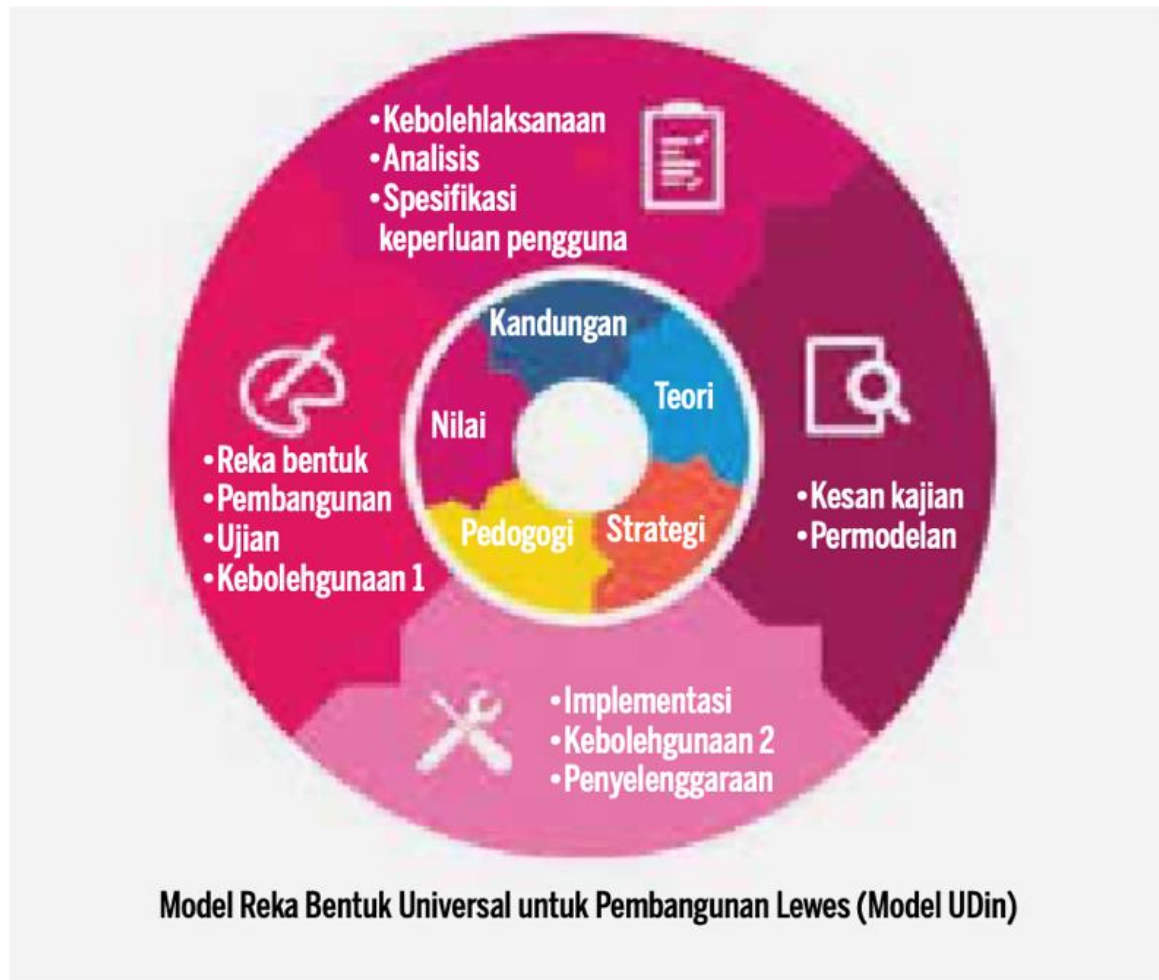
•Kebolehlaksanaan
•Analisis
•Spesifikasi keperluan pengguna

Kandungan
Teori
Nilai
Pedogogi
Strategi

•Reka bentuk
•Pembangunan
•Ujian
•Kebolehgunaan 1

•Kesan kajian
•Permodelan

•Implementasi
•Kebolehgunaan 2
•Penyelenggaraan

Model Reka Bentuk Universal untuk Pembangunan Lewes (Model UDin)